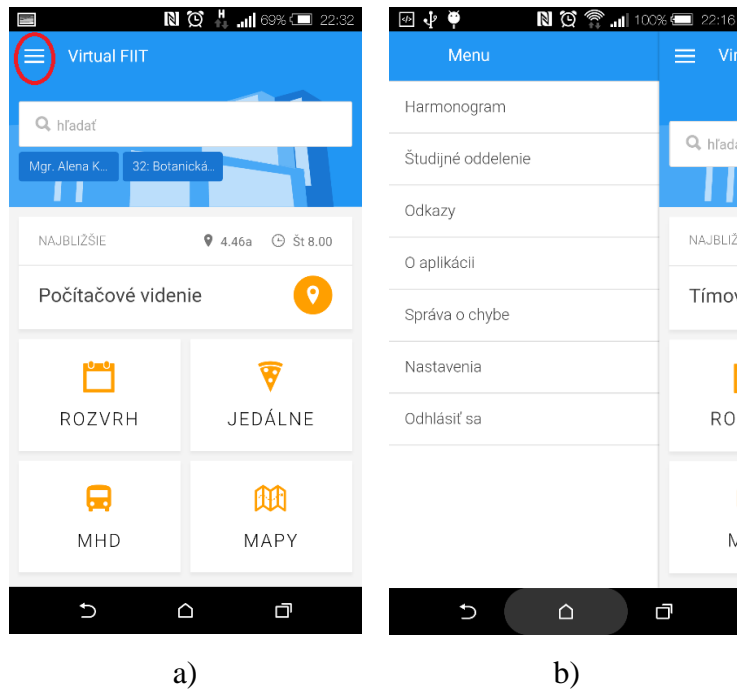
H 69% 22:32

Virtual FIIT

hľadať

Mgr. Alena K...

32: Botanická...

NAJBLIŽŠIE

4.46a

Št 8.00

Počítačové videnie

ROZVRH

JEDÁLNE

MHD

MAPY

a)

100% 22:16

Menu

Harmonogram

Študijné oddelenie

Odkazy

O aplikácii

Správa o chybe

Nastavenia

Odhlásiť sa

Vir

hľad

NAJBLIŽ

Tímov

RO

M

b)